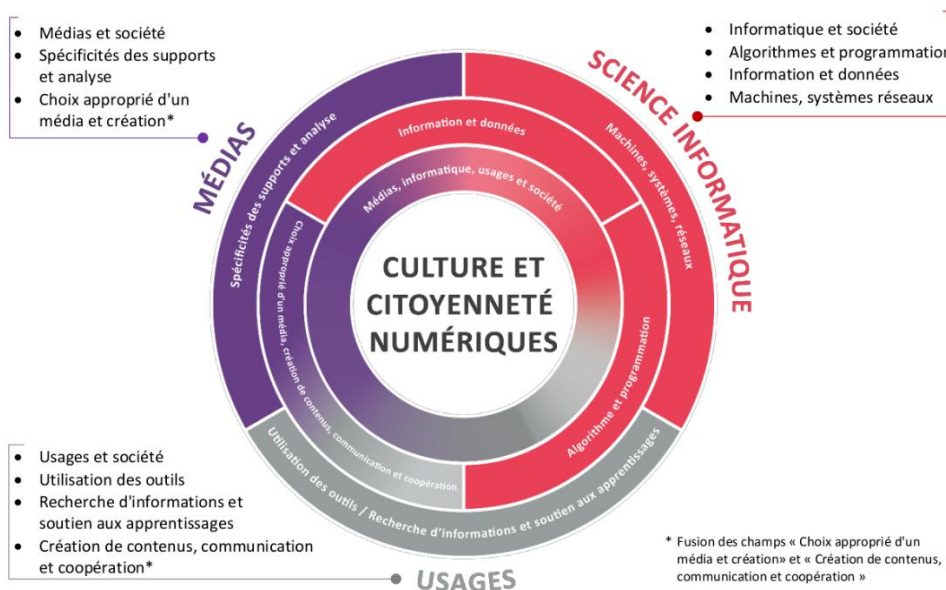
- Médias et société
- Spécificités des supports et analyse
- Choix approprié d'un média et création*

- Informatique et société
- Algorithmes et programmation
- Information et données
- Machines, systèmes réseaux

MÉDIAS

SCIENCE INFORMATIQUE

Spécificités des supports et analyse

Information et données

Machines, systèmes, réseaux

Médias, informatique, usages et société

Choix approprié d'un média, création de contenus, communication et coopération

CULTURE ET CITOYENNETÉ NUMÉRIQUES

Algorithme et programmation

Utilisation des outils / Recherche d'informations et soutien aux apprentissages

- Usages et société
- Utilisation des outils
- Recherche d'informations et soutien aux apprentissages
- Création de contenus, communication et coopération*

USAGES

* Fusion des champs « Choix approprié d'un média et création» et « Création de contenus, communication et coopération »